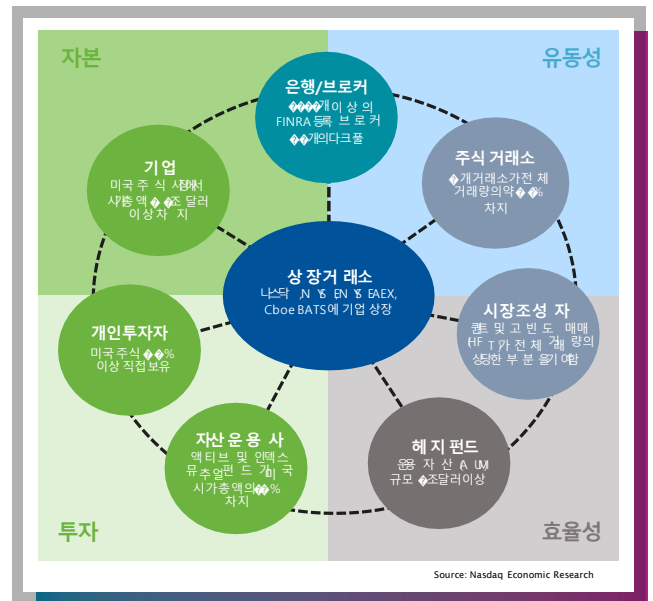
자본

유동성

투자

효율성

은행/브로커
���개 이상의 FINRA 등록 브로커
��개의 다크풀

기업
미국 주식 시장에서 사용 액 ���조 달러 이상 차지

주식 거래소
�개 거래소가 전체 거래량의 ��% 차지

상장거래소
나스닥, NYSE, NYSE AEX, Cboe BATS에 기업 상장

개인투자자
미국 주식 ��% 이상 직접 보유

시장조성자
퀀트 및 고빈도 매매(HFT)가 전체 거래량의 상당한 부분을 기여함

자산운용사
액티브 및 인덱스 뮤추얼 펀드가 미국 시가총액의 ��% 차지

헤지펀드
운용자산(AUM) 규모 �조 달러 이상

Source: Nasdaq Economic Research